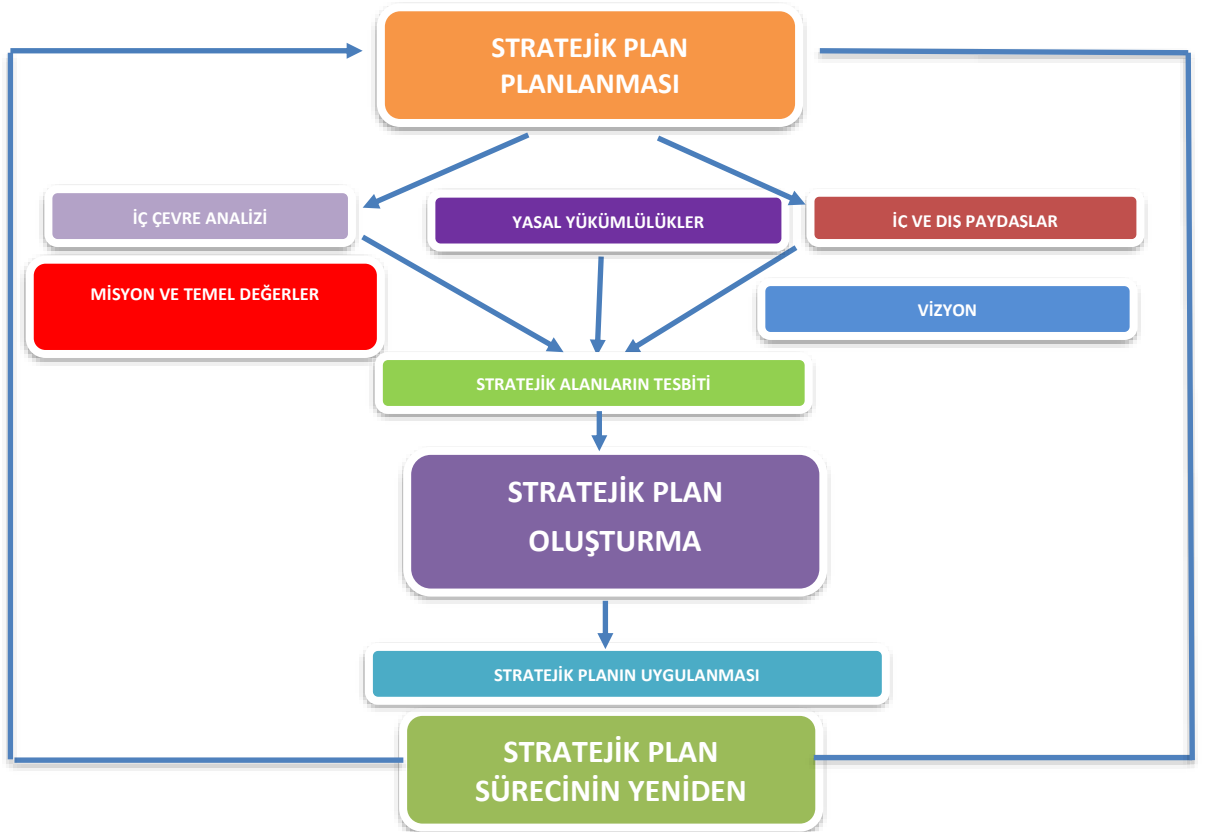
STRATEJİK PLAN PLANLANMASI

İÇ ÇEVRE ANALİZİ

YASAL YÜKÜMLÜLÜKLER

İÇ VE DIŞ PAYDASLAR

MİSYON VE TEMEL DEĞERLER

VİZYON

STRATEJİK ALANLARIN TESBİTİ

STRATEJİK PLAN OLUŞTURMA

STRATEJİK PLANIN UYGULANMASI

STRATEJİK PLAN SÜRECİNİN YENİDEN